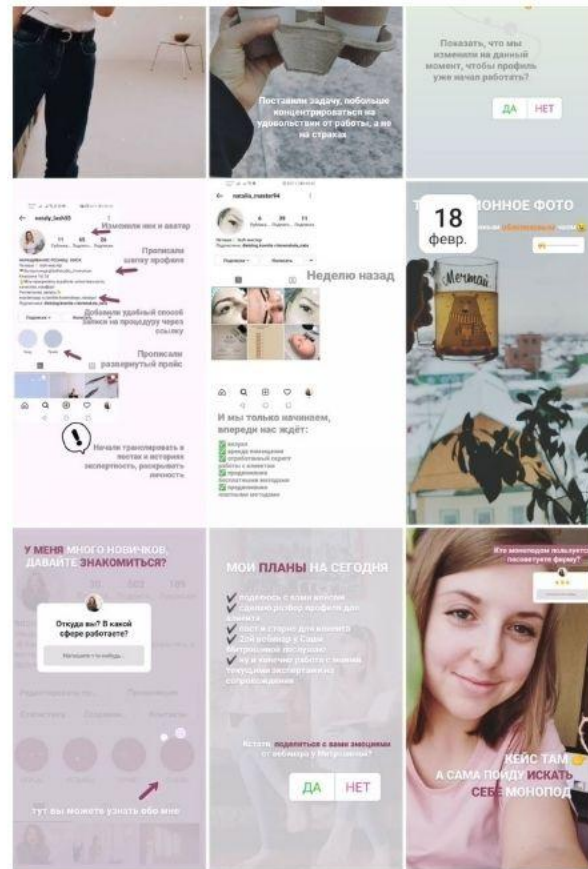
Поставили задачу, побольше концентрироваться на удовольствии от работы, а не на страхах

Показать, что мы изменили на данный момент, чтобы профиль уже начал работать?

ДА НЕТ

Изменили ник и аватар

Прописали шапку профиля

Добавили удобный способ записи на процедуру через ссылку

Прописали развернутый прайс

Начали транслировать в постах и историях экспертность, раскрывать личность

natalia_master94

Неделю назад

И мы только начинаем, впереди нас ждёт:

18 февр.

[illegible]ОННОЕ ФОТО

У МЕНЯ МНОГО НОВИЧКОВ, ДАВАЙТЕ ЗНАКОМИТЬСЯ?

Откуда вы? В какой сфере работаете?

тут вы можете узнать обо мне

МОИ ПЛАНЫ НА СЕГОДНЯ

ДА НЕТ

КЕЙС ТАМ
А САМА ПОЙДУ ИСКАТЬ СЕБЕ МОНОПОД